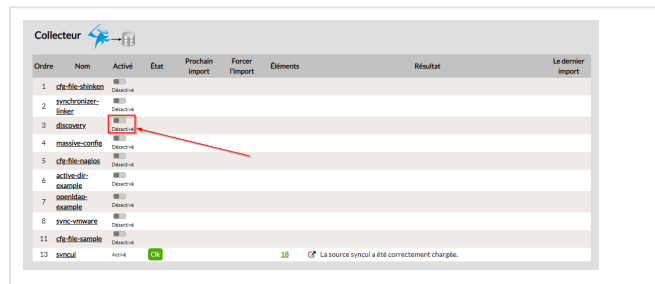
Collecteur

| Ordre | Nom | Activé | État | Prochain import | Forcer l'import | Éléments | Résultat | Le dernier import |
|---|---|---|---|---|---|---|---|---|
| 1 | cfg-file-shinken | Désactivé | | | | | | |
| 2 | synchronizer-linker | Désactivé | | | | | | |
| 3 | discovery | Désactivé | | | | | | |
| 4 | massive-config | Désactivé | | | | | | |
| 5 | cfg-file-nagios | Désactivé | | | | | | |
| 6 | active-dir-example | Désactivé | | | | | | |
| 7 | openldap-example | Désactivé | | | | | | |
| 8 | sync-vmware | Désactivé | | | | | | |
| 11 | cfg-file-sample | Désactivé | | | | | | |
| 13 | syncui | Activé | Ok | | | 18 | La source syncui a été correctement chargée. | |